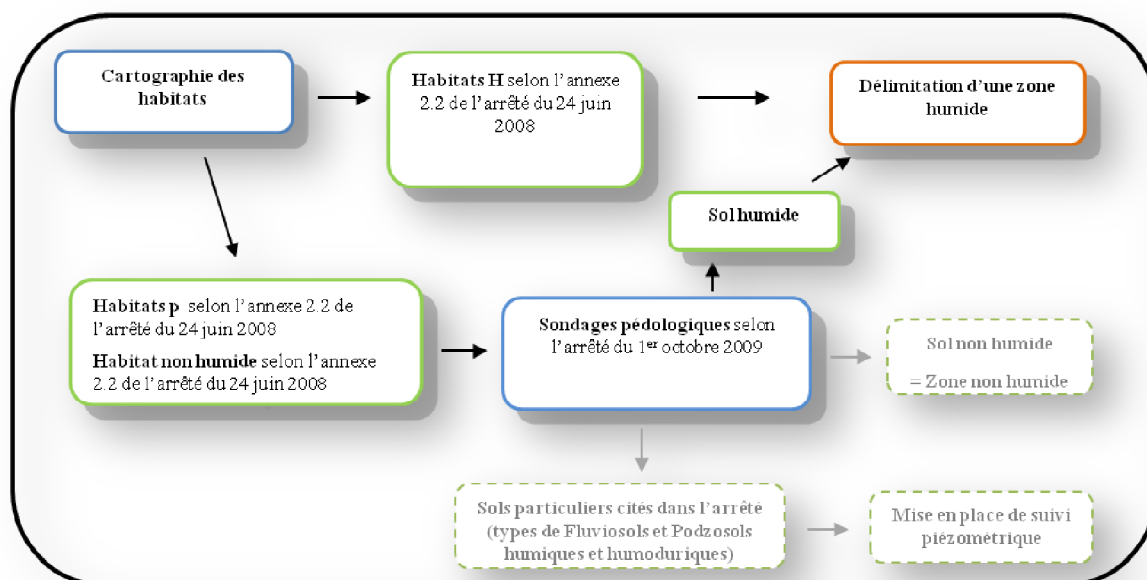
Cartographie des habitats

Habitats H selon l'annexe 2.2 de l'arrêté du 24 juin 2008

Délimitation d'une zone humide

Sol humide

Habitats p selon l'annexe 2.2 de l'arrêté du 24 juin 2008

Habitat non humide selon l'annexe 2.2 de l'arrêté du 24 juin 2008

Sondages pédologiques selon l'arrêté du 1$^{er}$ octobre 2009

Sol non humide

= Zone non humide

Sols particuliers cités dans l'arrêté (types de Fluviosols et Podzosols humiques et humoduriques)

Mise en place de suivi piézométrique